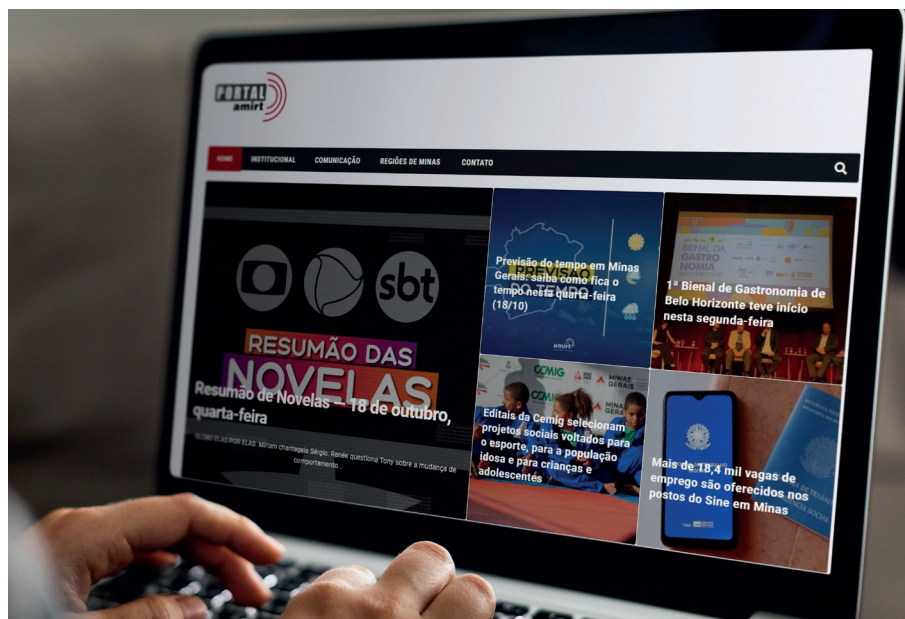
PORTAL amirt

HOME INSTITUCIONAL COMUNICAÇÃO REGIÕES DE MINAS CONTATO

sbt

RESUMÃO DAS NOVELAS

Resumão de Novelas – 18 de outubro, quarta-feira

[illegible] Miriam chantageia Sérgio. Renée questiona Tony sobre a mudança de comportamento...

PREVISÃO DO TEMPO

Previsão do tempo em Minas Gerais: saiba como fica o tempo nesta quarta-feira (18/10)

amirt

BIENAL DA GASTRONOMIA

1ª Bienal de Gastronomia de Belo Horizonte teve início nesta segunda-feira

CEMIG MINAS GERAIS

Editais da Cemig selecionam projetos sociais voltados para o esporte, para a população idosa e para crianças e adolescentes

Mais de 18,4 mil vagas de emprego são oferecidos nos postos do Sine em Minas